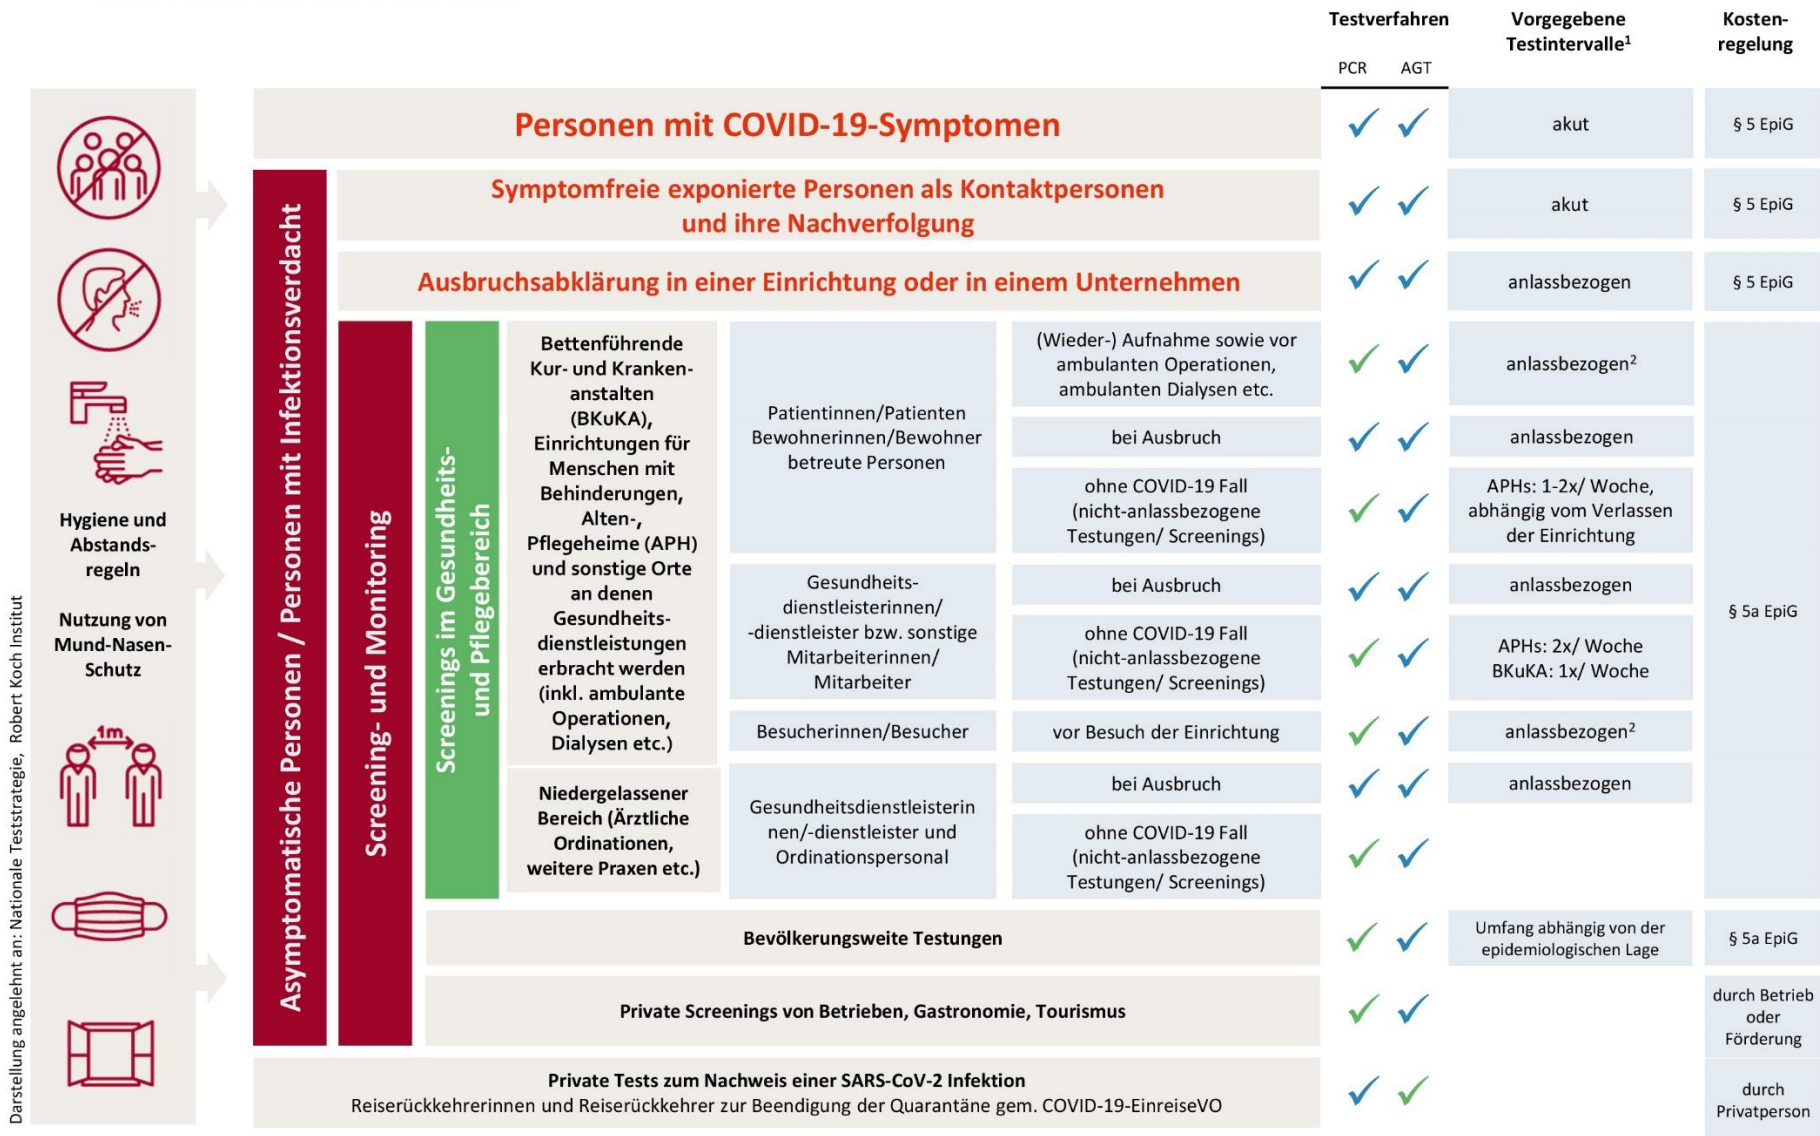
Testverfahren
PCR AGT

Vorgegebene Testintervalle$^1$

Kostenregelung

Personen mit COVID-19-Symptomen | ✓ ✓ | akut | § 5 EpiG

Symptomfreie exponierte Personen als Kontaktpersonen und ihre Nachverfolgung | ✓ ✓ | akut | § 5 EpiG

Ausbruchsabklärung in einer Einrichtung oder in einem Unternehmen | ✓ ✓ | anlassbezogen | § 5 EpiG

Asymptomatische Personen / Personen mit Infektionsverdacht

Screening- und Monitoring

Screenings im Gesundheits- und Pflegebereich

Bettenführende Kur- und Krankenanstalten (BKuKA), Einrichtungen für Menschen mit Behinderungen, Alten-, Pflegeheime (APH) und sonstige Orte an denen Gesundheitsdienstleistungen erbracht werden (inkl. ambulante Operationen, Dialysen etc.)

Patientinnen/Patienten Bewohnerinnen/Bewohner betreute Personen

(Wieder-) Aufnahme sowie vor ambulanten Operationen, ambulanten Dialysen etc. | ✓ ✓ | anlassbezogen$^2$

bei Ausbruch | ✓ ✓ | anlassbezogen

ohne COVID-19 Fall (nicht-anlassbezogene Testungen/ Screenings) | ✓ ✓ | APHs: 1-2x/ Woche, abhängig vom Verlassen der Einrichtung

Gesundheitsdienstleisterinnen/ -dienstleister bzw. sonstige Mitarbeiterinnen/ Mitarbeiter

bei Ausbruch | ✓ ✓ | anlassbezogen

ohne COVID-19 Fall (nicht-anlassbezogene Testungen/ Screenings) | ✓ ✓ | APHs: 2x/ Woche BKuKA: 1x/ Woche

Besucherinnen/Besucher | vor Besuch der Einrichtung | ✓ ✓ | anlassbezogen$^2$

Niedergelassener Bereich (Ärztliche Ordinationen, weitere Praxen etc.)

Gesundheitsdienstleisterinnen/-dienstleister und Ordinationspersonal

bei Ausbruch | ✓ ✓ | anlassbezogen

ohne COVID-19 Fall (nicht-anlassbezogene Testungen/ Screenings) | ✓ ✓

§ 5a EpiG

Bevölkerungsweite Testungen | ✓ ✓ | Umfang abhängig von der epidemiologischen Lage | § 5a EpiG

Private Screenings von Betrieben, Gastronomie, Tourismus | ✓ ✓ | durch Betrieb oder Förderung

Private Tests zum Nachweis einer SARS-CoV-2 Infektion
Reiserückkehrerinnen und Reiserückkehrer zur Beendigung der Quarantäne gem. COVID-19-EinreiseVO | ✓ ✓ | durch Privatperson

Hygiene und Abstandsregeln

Nutzung von Mund-Nasen-Schutz

1m

Darstellung angelehnt an: Nationale Teststrategie, Robert Koch Institut